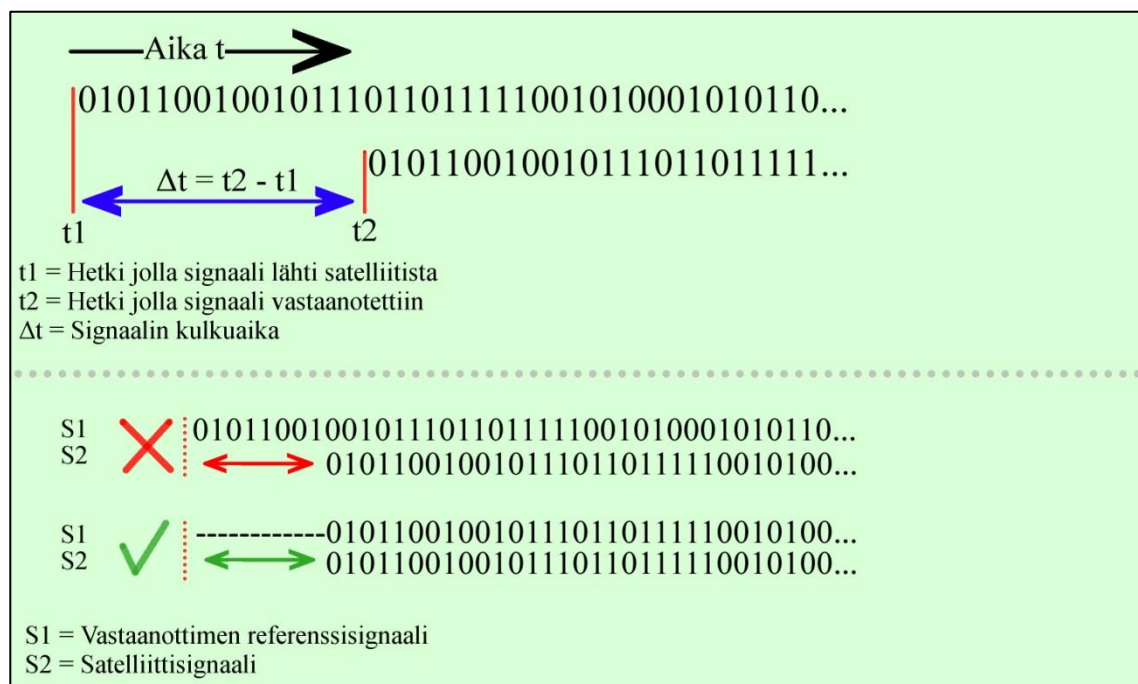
Aika t

01011001001011101101111100101000101011 0...

01011001001011101101111 1...

$\Delta t$ = t2 - t1

t1

t2

t1 = Hetki jolla signaali lähti satelliitista
t2 = Hetki jolla signaali vastaanotettiin
$\Delta t$ = Signaalin kulkuaika

S1 01011001001011101101111100101000101011 0...
S2 010110010010111011011111001010 0...

S1 ------------010110010010111011011111001010 0...
S2 010110010010111011011111001010 0...

S1 = Vastaanottimen referenssisignaali
S2 = Satelliittisignaali